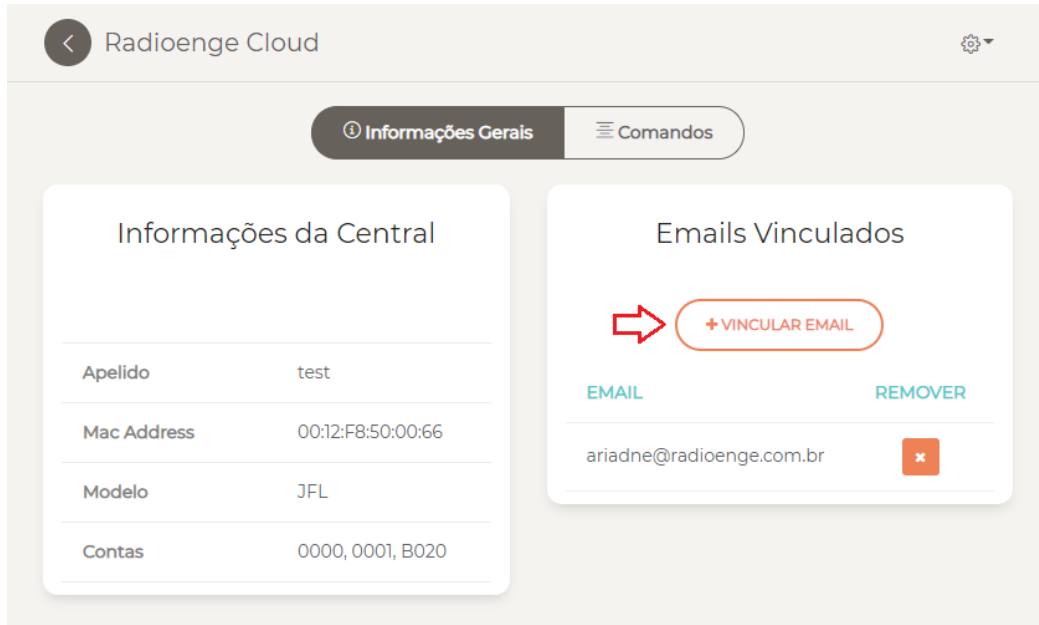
Radioenge Cloud

Informações Gerais | Comandos

Informações da Central

| Apelido | test |
|---|---|
| Mac Address | 00:12:F8:50:00:66 |
| Modelo | JFL |
| Contas | 0000, 0001, B020 |

Emails Vinculados

+ VINCULAR EMAIL

| EMAIL | REMOVER |
|---|---|
| ariadne@radioenge.com.br | × |